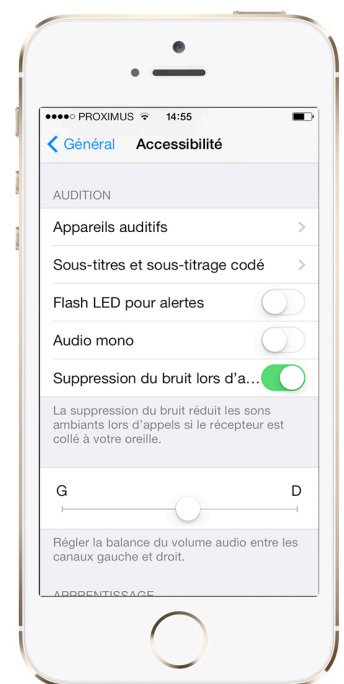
●●●●○ PROXIMUS 14:55

< Général Accessibilité

AUDITION

Appareils auditifs

Sous-titres et sous-titrage codé

Flash LED pour alertes

Audio mono

Suppression du bruit lors d'a...

La suppression du bruit réduit les sons ambiants lors d'appels si le récepteur est collé à votre oreille.

G D

Régler la balance du volume audio entre les canaux gauche et droit.

APPRENTISSAGE